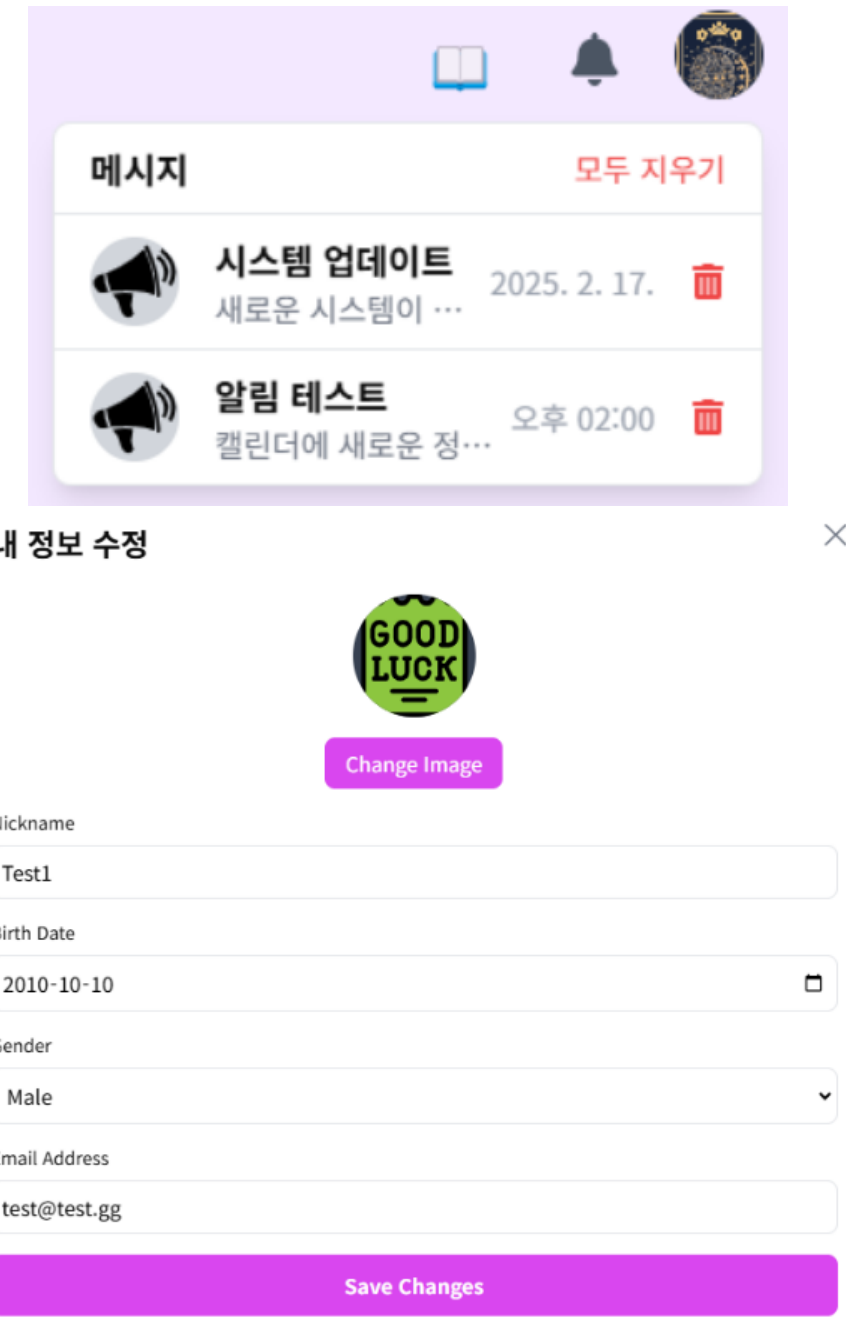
메시지

모두 지우기

시스템 업데이트
새로운 시스템이 …
2025. 2. 17.

알림 테스트
캘린더에 새로운 정…
오후 02:00

내 정보 수정

GOOD LUCK

Change Image

Nickname
Test1

Birth Date
2010-10-10

Gender
Male

Email Address
test@test.gg

Save Changes